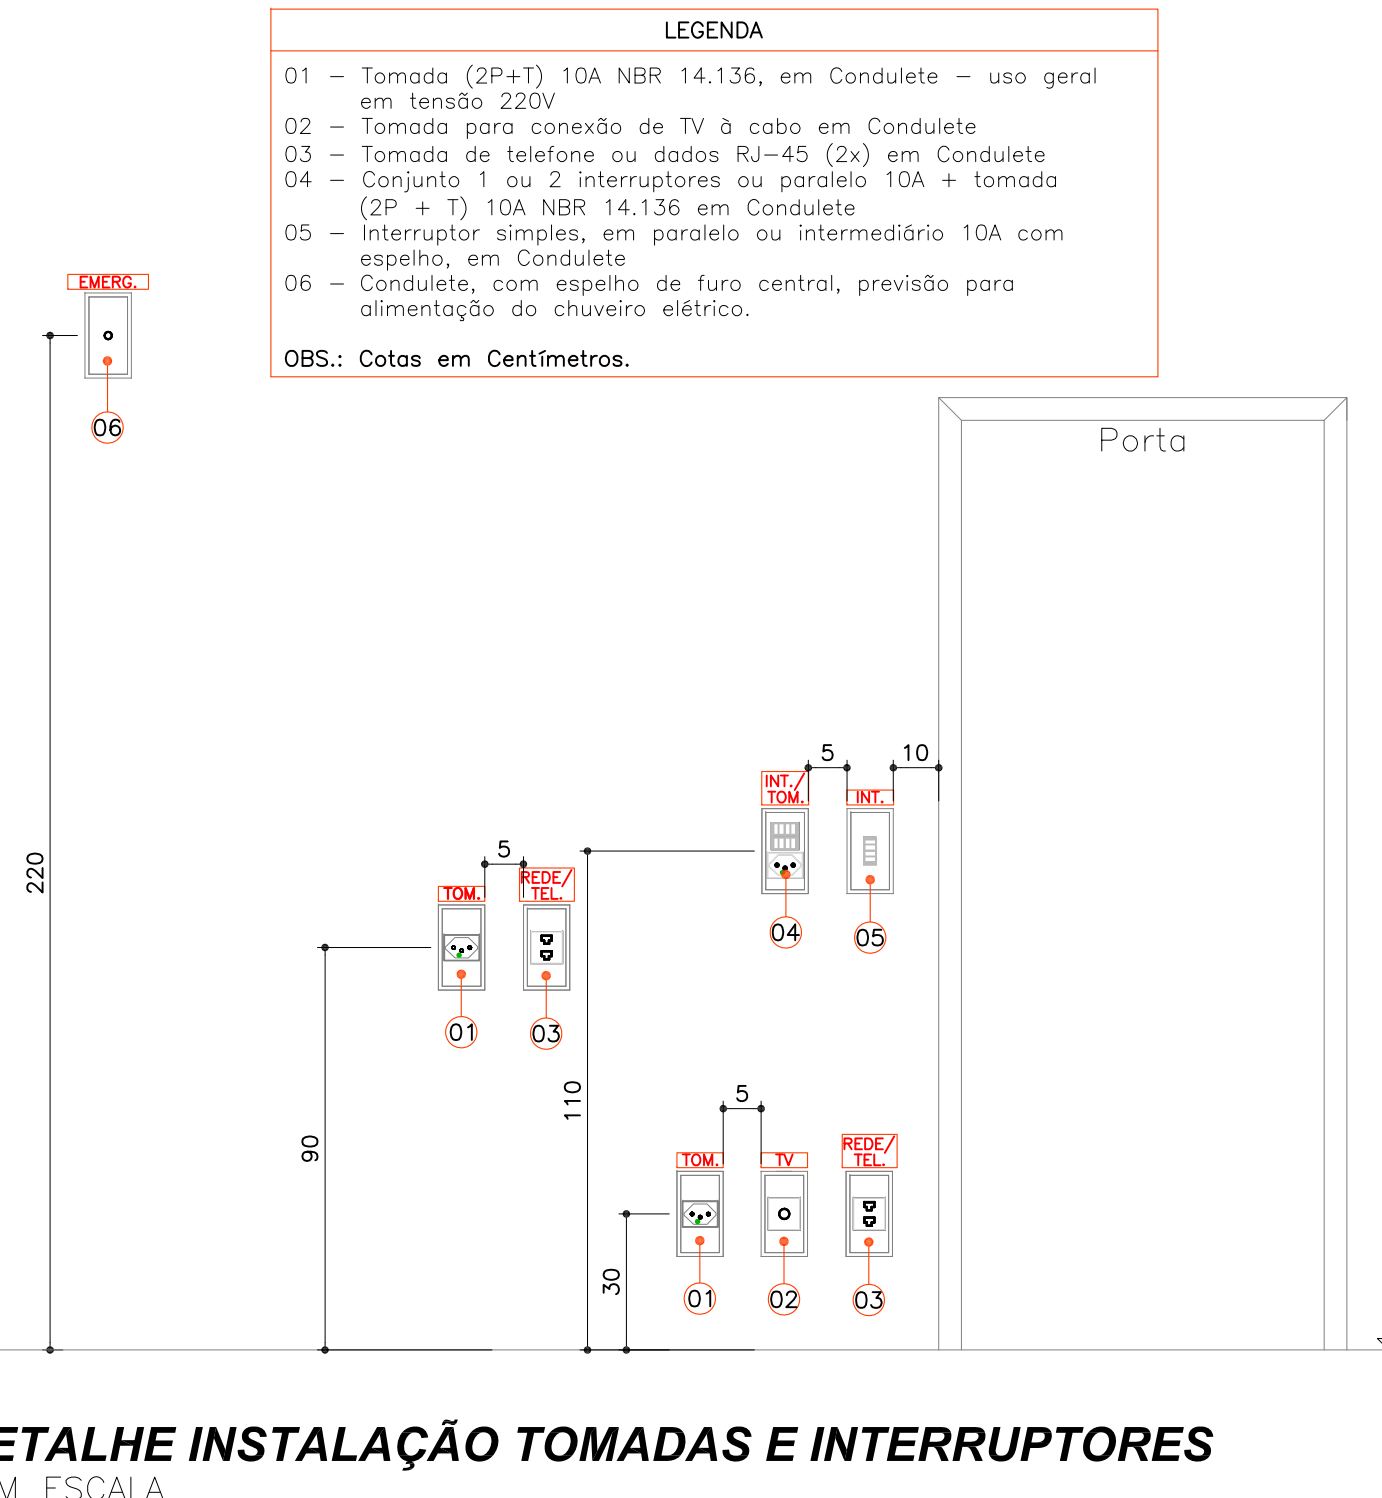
LEGENDA

01 – Tomada (2P+T) 10A NBR 14.136, em Condulete – uso geral em tensão 220V
02 – Tomada para conexão de TV à cabo em Condulete
03 – Tomada de telefone ou dados RJ–45 (2x) em Condulete
04 – Conjunto 1 ou 2 interruptores ou paralelo 10A + tomada (2P + T) 10A NBR 14.136 em Condulete
05 – Interruptor simples, em paralelo ou intermediário 10A com espelho, em Condulete
06 – Condulete, com espelho de furo central, previsão para alimentação do chuveiro elétrico.

OBS.: Cotas em Centímetros.

EMERG.

06

Porta

5

10

INT./ TOM.

INT.

220

5

TOM.

REDE/ TEL.

04

05

01

03

110

90

5

TOM.

TV

REDE/ TEL.

30

01

02

03

ETALHE INSTALAÇÃO TOMADAS E INTERRUPTORES

M ESCALA